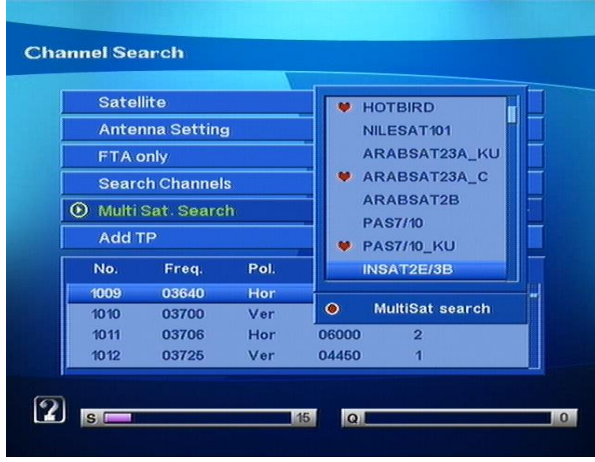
Channel Search

Satellite
Antenna Setting
FTA only
Search Channels
Multi Sat. Search
Add TP

HOTBIRD
NILESAT101
ARABSAT23A_KU
ARABSAT23A_C
ARABSAT2B
PAS7/10
PAS7/10_KU
INSAT2E/3B

MultiSat search

| No. | Freq. | Pol. | | |
|---|---|---|---|---|
| 1009 | 03640 | Hor | | |
| 1010 | 03700 | Ver | | |
| 1011 | 03706 | Hor | 06000 | 2 |
| 1012 | 03725 | Ver | 04450 | 1 |

?
S 15
Q 0